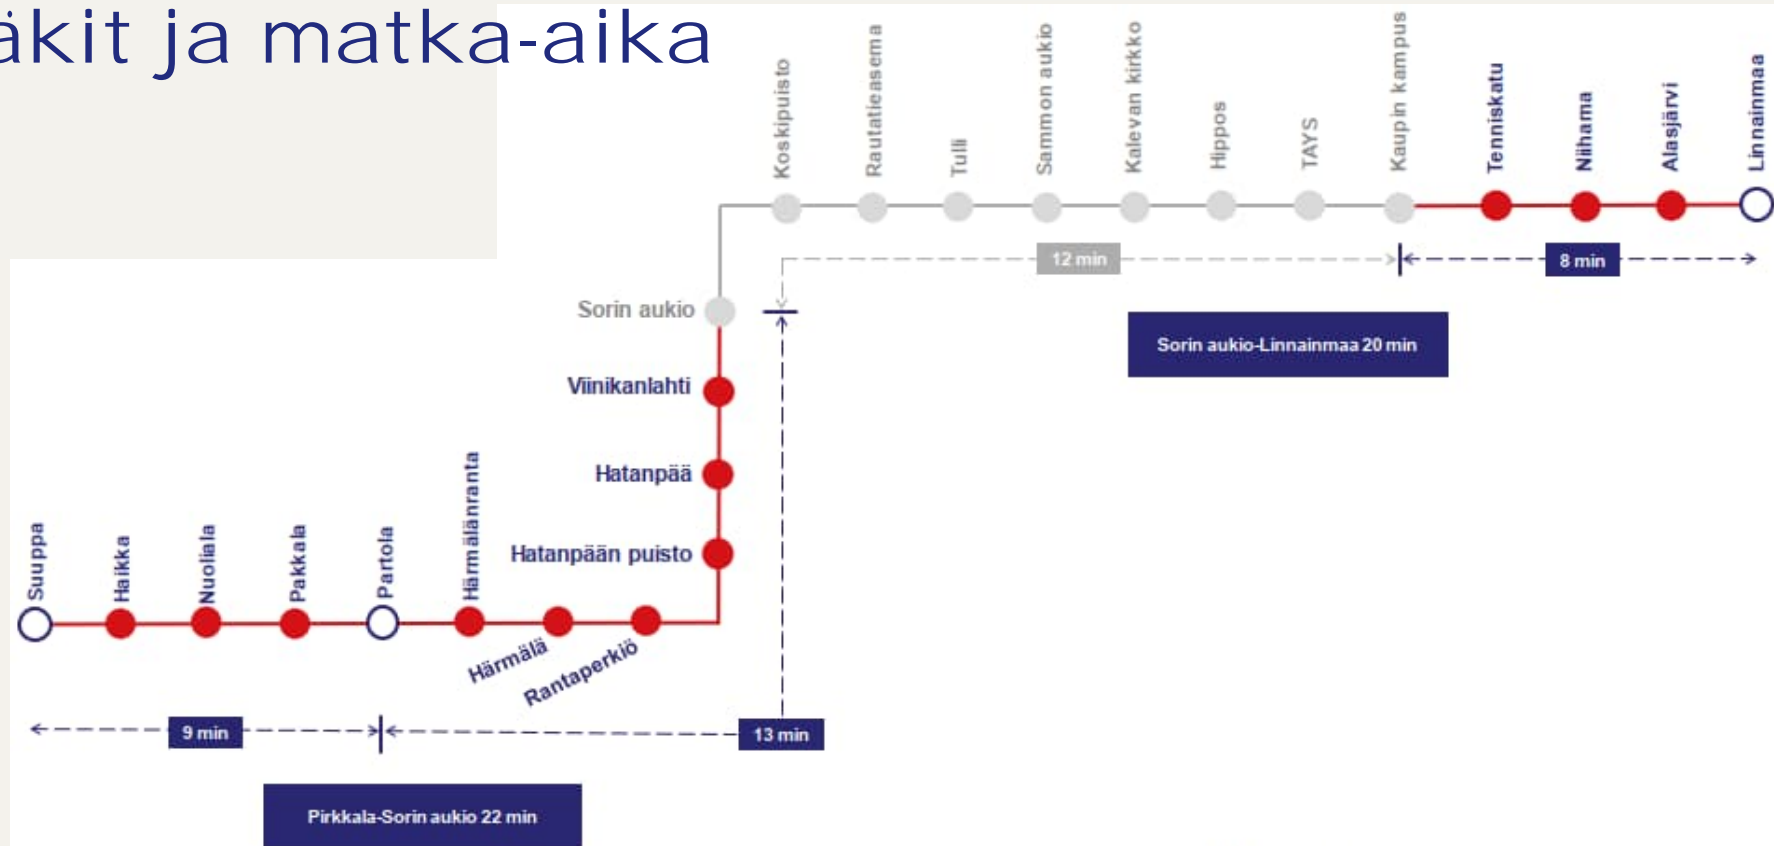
äkit ja matka-aika

Koskipuisto
Rautatieasema
Tulli
Sammon aukio
Kalevan kirkko
Hippos
TAYS
Kaupin kampus
Tenniskatu
Niihama
Alasjärvi
Linnainmaa

12 min
8 min

Sorin aukio
Sorin aukio-Linnainmaa 20 min

Viinikanlahti
Hatanpää
Hatanpään puisto

Suuppa
Haikka
Nuoliala
Pakkala
Partola
Härmälänranta
Härmälä
Rantaperkiö

9 min
13 min

Pirkkala-Sorin aukio 22 min